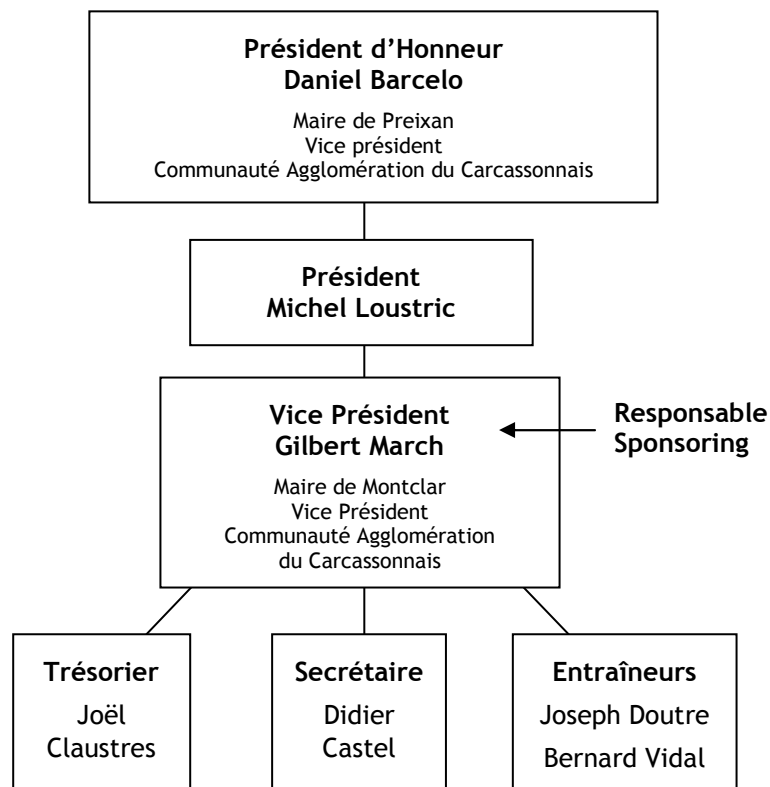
Président d'Honneur
Daniel Barcelo

Maire de Preixan
Vice président
Communauté Agglomération du Carcassonnais

Président
Michel Loustric

Vice Président
Gilbert March

Maire de Montclar
Vice Président
Communauté Agglomération du Carcassonnais

Responsable Sponsoring

Trésorier
Joël Claustres

Secrétaire
Didier Castel

Entraîneurs
Joseph Doutre
Bernard Vidal